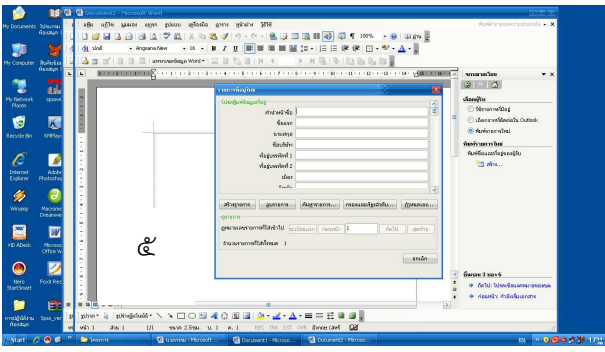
My Documents
My Computer
My Network Places
Recycle Bin
Internet Explorer
Adobe Photoshop
Winamp
Macromedia Dreamweaver
HD AHock
Microsoft Office W
Nero StartSmart
Foxit Reader

Document2 - Microsoft Word

Angsana New
16
100%

รายการที่อยู่ใหม่
คำนำหน้าชื่อ
ชื่อแรก
นามสกุล
ชื่อบริษัท
ที่อยู่บรรทัดที่ 1
ที่อยู่บรรทัดที่ 2
เมือง
สร้างรายการ
ลบรายการ
ค้นหารายการ...
กรองและเรียงลำดับ...
ปรับแต่ง...
ดูรายการ
จำนวนรายการทั้งหมดในรายการ 1
ยกเลิก

๕

การจดหมาย
ขั้นตอนที่ 3 ของ 6
ถัดไป: ไปของจดหมายของคุณ
ก่อนหน้า: กำลังเริ่มเอกสาร

หน้า 1
ส่วน 1
1/1

Start
Document1 - Micros...
Document2 - Microso...
17:..